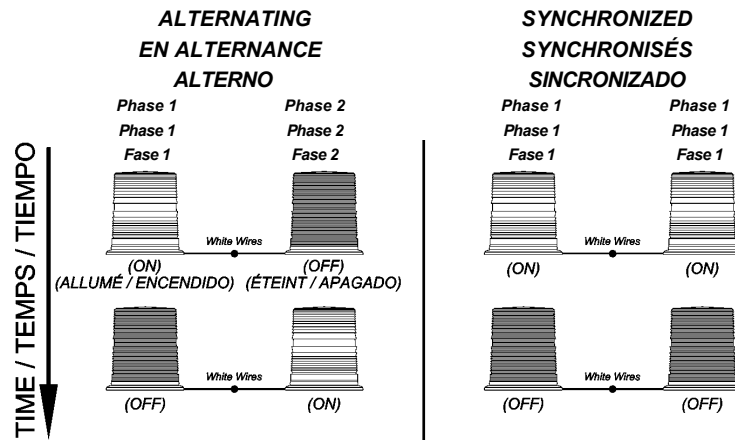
ALTERNATING
EN ALTERNANCE
ALTERNO

Phase 1
Phase 1
Fase 1

Phase 2
Phase 2
Fase 2

White Wires

(ON)
(ALLUMÉ / ENCENDIDO)

(OFF)
(ÉTEINT / APAGADO)

White Wires

(OFF)

(ON)

SYNCHRONIZED
SYNCHRONISÉS
SINCRONIZADO

Phase 1
Phase 1
Fase 1

Phase 1
Phase 1
Fase 1

White Wires

(ON)

(ON)

White Wires

(OFF)

(OFF)

TIME / TEMPS / TIEMPO